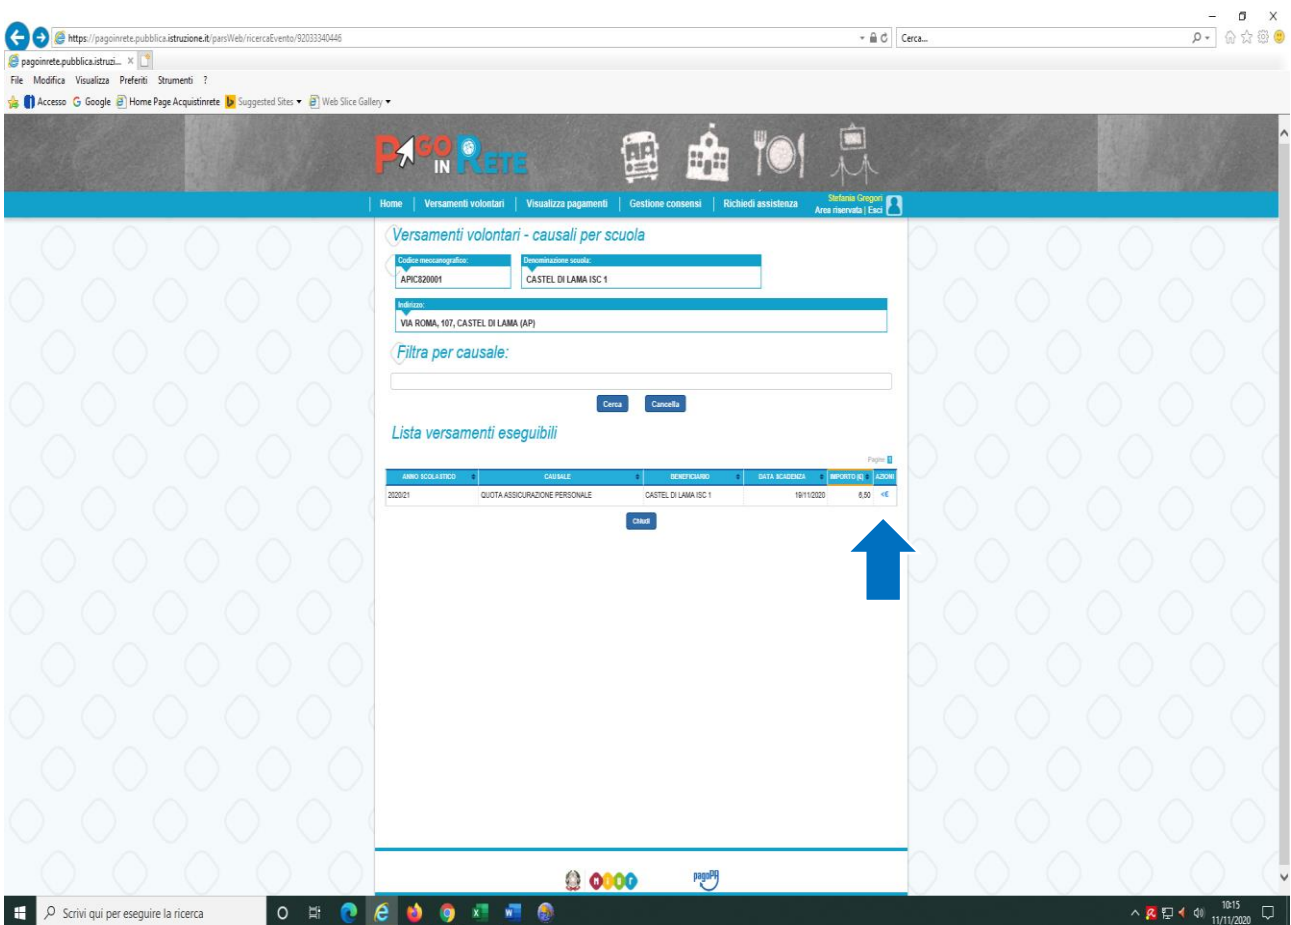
https://pagoinrete.pubblica.istruzione.it/parsWeb/ricercaEvento/92033340446

Cerca...

pagoinrete.pubblica.istruzi... ×

File Modifica Visualizza Preferiti Strumenti ?

Accesso Google Home Page Acquistinrete Suggested Sites Web Slice Gallery

PAGO IN RETE

Home | Versamenti volontari | Visualizza pagamenti | Gestione consensi | Richiedi assistenza

Stefania Gregori
Area riservata | Esci

Versamenti volontari - causali per scuola

Codice meccanografico:
APIC820001

Denominazione scuola:
CASTEL DI LAMA ISC 1

Indirizzo:
VIA ROMA, 107, CASTEL DI LAMA (AP)

Filtra per causale:

Cerca Cancella

Lista versamenti eseguibili

Pagine: 1

| ANNO SCOLASTICO | CAUSALE | BENEFICIARIO | DATA SCADENZA | IMPORTO (€) | AZIONI |
|---|---|---|---|---|---|
| 2020/21 | QUOTA ASSICURAZIONE PERSONALE | CASTEL DI LAMA ISC 1 | 19/11/2020 | 8,50 | |

Chiudi

pagoPA

Scrivi qui per eseguire la ricerca

10:15
11/11/2020